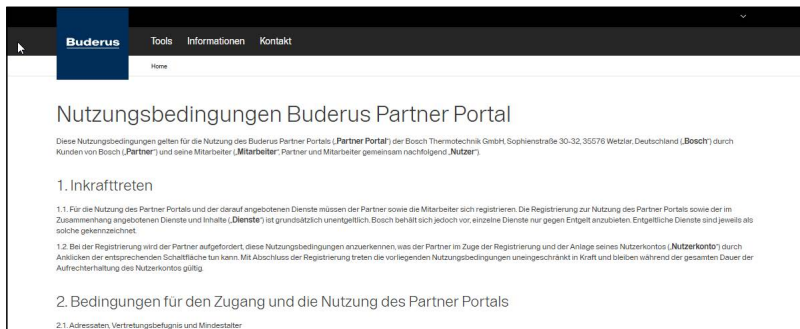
Buderus

Tools Informationen Kontakt

Home

Nutzungsbedingungen Buderus Partner Portal

Diese Nutzungsbedingungen gelten für die Nutzung des Buderus Partner Portals („Partner Portal") der Bosch Thermotechnik GmbH, Sophienstraße 30-32, 35576 Wetzlar, Deutschland („Bosch") durch Kunden von Bosch („Partner") und seine Mitarbeiter („Mitarbeiter"; Partner und Mitarbeiter gemeinsam nachfolgend „Nutzer").

1. Inkrafttreten

1.1. Für die Nutzung des Partner Portals und der darauf angebotenen Dienste müssen der Partner sowie die Mitarbeiter sich registrieren. Die Registrierung zur Nutzung des Partner Portals sowie der im Zusammenhang angebotenen Dienste und Inhalte („Dienste") ist grundsätzlich unentgeltlich. Bosch behält sich jedoch vor, einzelne Dienste nur gegen Entgelt anzubieten. Entgeltliche Dienste sind jeweils als solche gekennzeichnet.

1.2. Bei der Registrierung wird der Partner aufgefordert, diese Nutzungsbedingungen anzuerkennen, was der Partner im Zuge der Registrierung und der Anlage seines Nutzerkontos („Nutzerkonto") durch Anklicken der entsprechenden Schaltfläche tun kann. Mit Abschluss der Registrierung treten die vorliegenden Nutzungsbedingungen uneingeschränkt in Kraft und bleiben während der gesamten Dauer der Aufrechterhaltung des Nutzerkontos gültig.

2. Bedingungen für den Zugang und die Nutzung des Partner Portals

2.1. Adressaten, Vertretungsbefugnis und Mindestalter